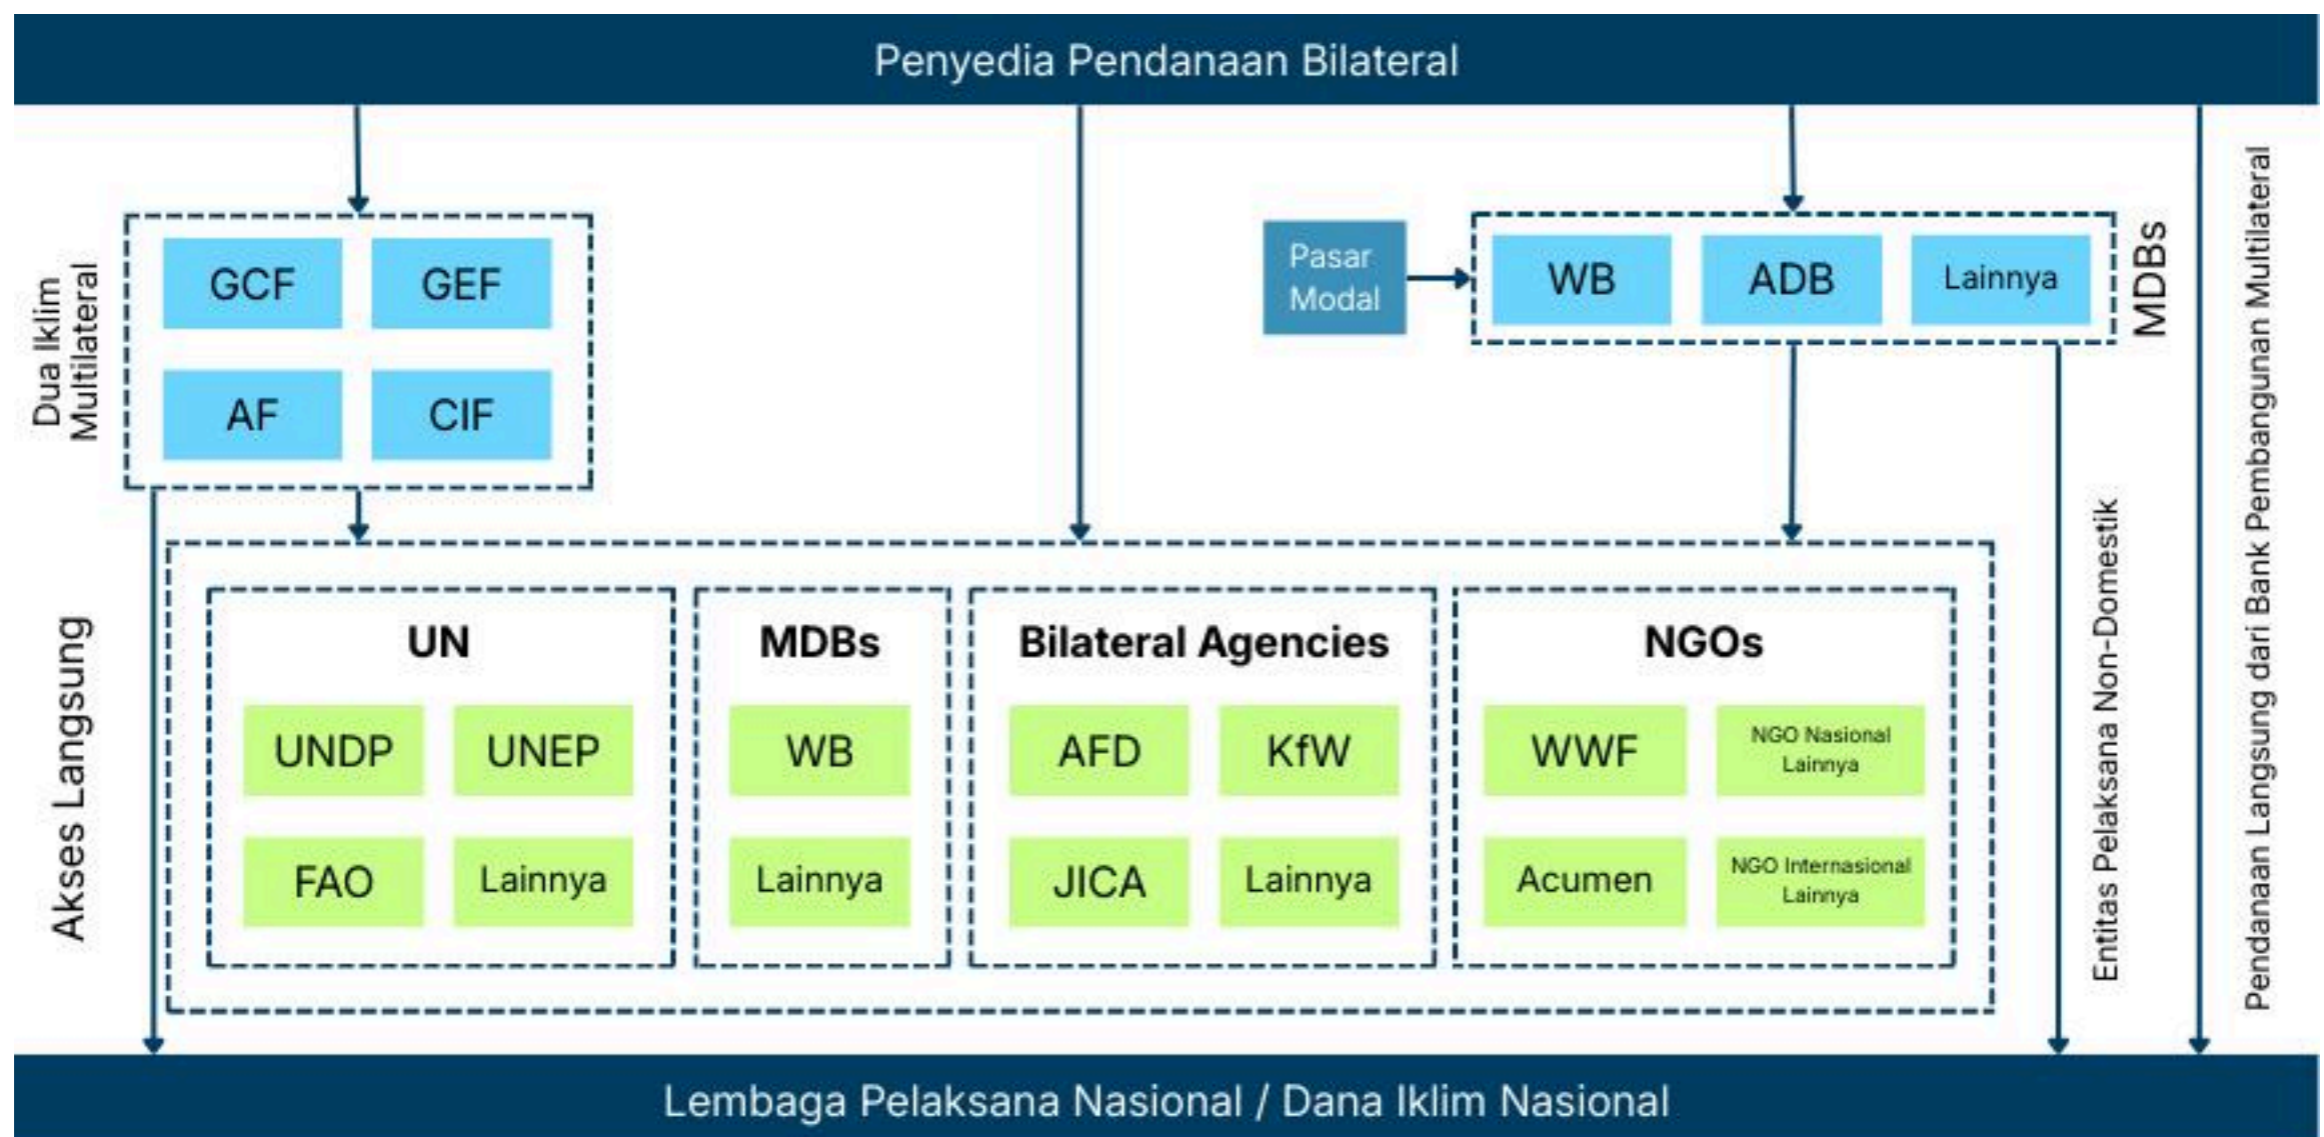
Penyedia Pendanaan Bilateral

Dua Iklim Multilateral

GCF
GEF
AF
CIF

Pasar Modal

WB
ADB
Lainnya

MDBs

Pendanaan Langsung dari Bank Pembangunan Multilateral

Entitas Pelaksana Non-Domestik

Akses Langsung

UN
UNDP
UNEP
FAO
Lainnya

MDBs
WB
Lainnya

Bilateral Agencies
AFD
KfW
JICA
Lainnya

NGOs
WWF
NGO Nasional Lainnya
Acumen
NGO Internasional Lainnya

Lembaga Pelaksana Nasional / Dana Iklim Nasional